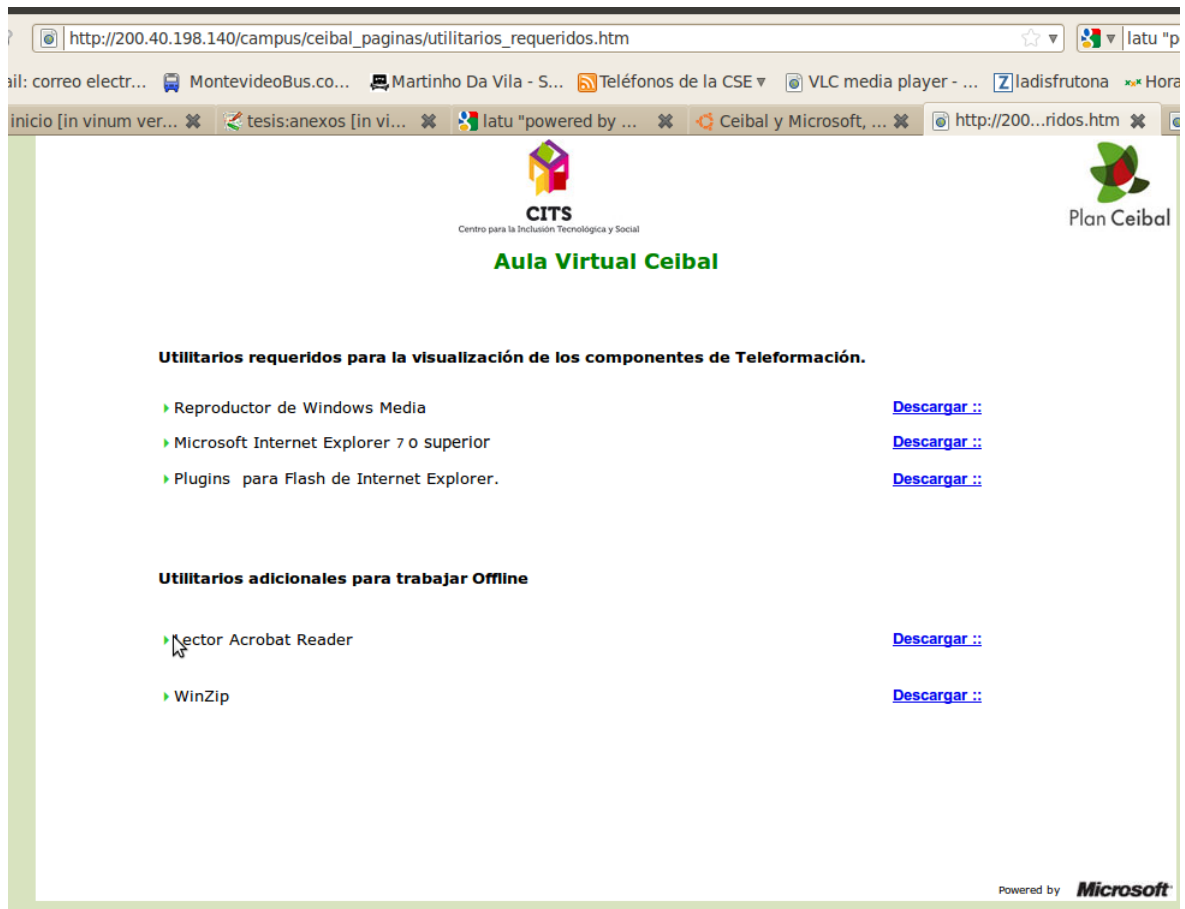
http://200.40.198.140/campus/ceibal_paginas/utilitarios_requeridos.htm

latu "p

il: correo electr... MontevideoBus.co... Martinho Da Vila - S... Teléfonos de la CSE ▾ VLC media player - ... ladisfrutona Hora

inicio [in vinum ver... tesis:anexos [in vi... latu "powered by ... Ceibal y Microsoft, ... http://200...ridos.htm

CITS
Centro para la Inclusión Tecnológica y Social

Plan Ceibal

Aula Virtual Ceibal

Utilitarios requeridos para la visualización de los componentes de Teleformación.

Reproductor de Windows Media Descargar ::

Microsoft Internet Explorer 7 o superior Descargar ::

Plugins para Flash de Internet Explorer. Descargar ::

Utilitarios adicionales para trabajar Offline

Lector Acrobat Reader Descargar ::

WinZip Descargar ::

Powered by Microsoft